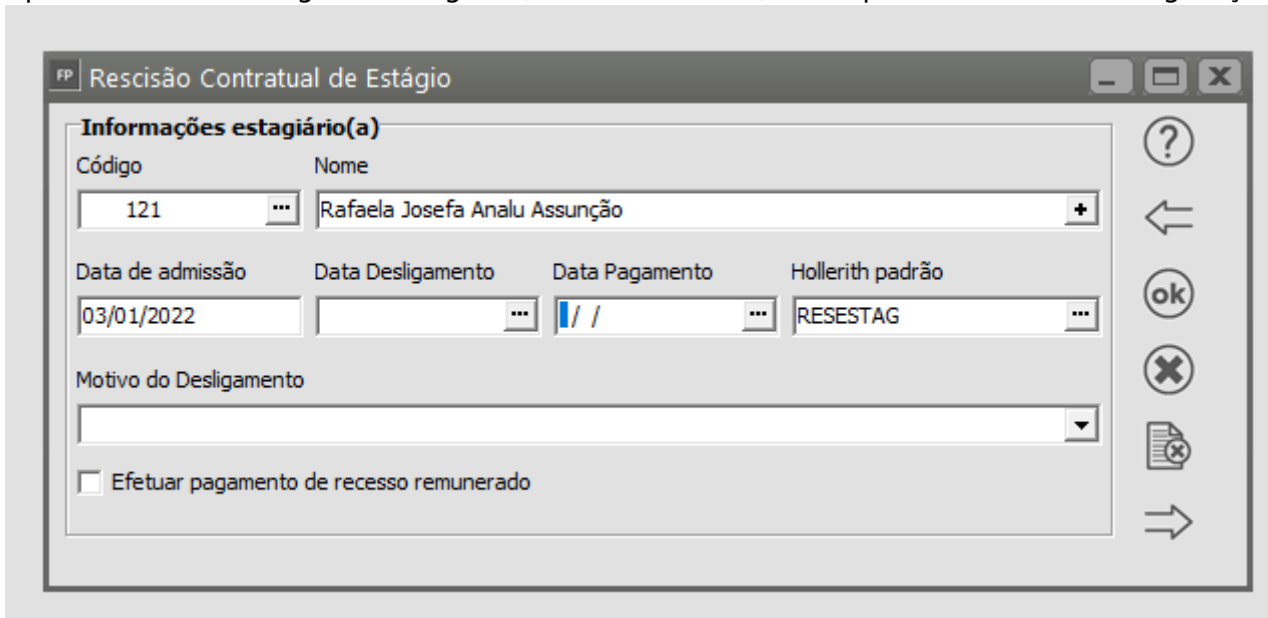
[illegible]

FP Rescisão Contratual de Estágio

Informações estagiário(a)

Código
121 ...

Nome
Rafaela Josefa Analu Assunção +

Data de admissão
03/01/2022

Data Desligamento
...

Data Pagamento
/ / ...

Hollerith padrão
RESESTAG ...

Motivo do Desligamento

Efetuar pagamento de recesso remunerado

ok